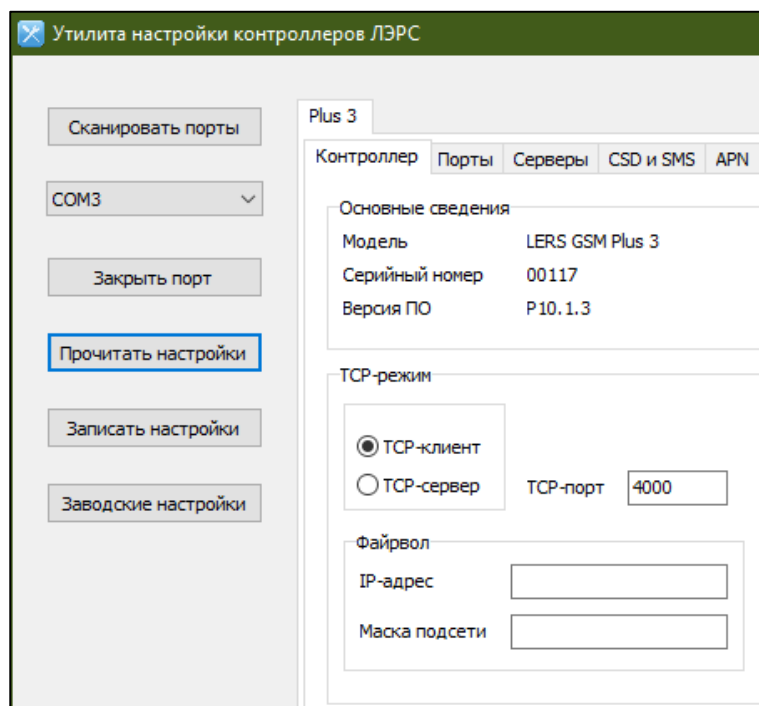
Утилита настройки контроллеров ЛЭРС

Сканировать порты

COM3

Закрыть порт

Прочитать настройки

Записать настройки

Заводские настройки

Plus 3

Контроллер | Порты | Серверы | CSD и SMS | APN

Основные сведения

Модель LERS GSM Plus 3

Серийный номер 00117

Версия ПО P10.1.3

TCP-режим

TCP-клиент

TCP-сервер

TCP-порт 4000

Файрвол

IP-адрес

Маска подсети